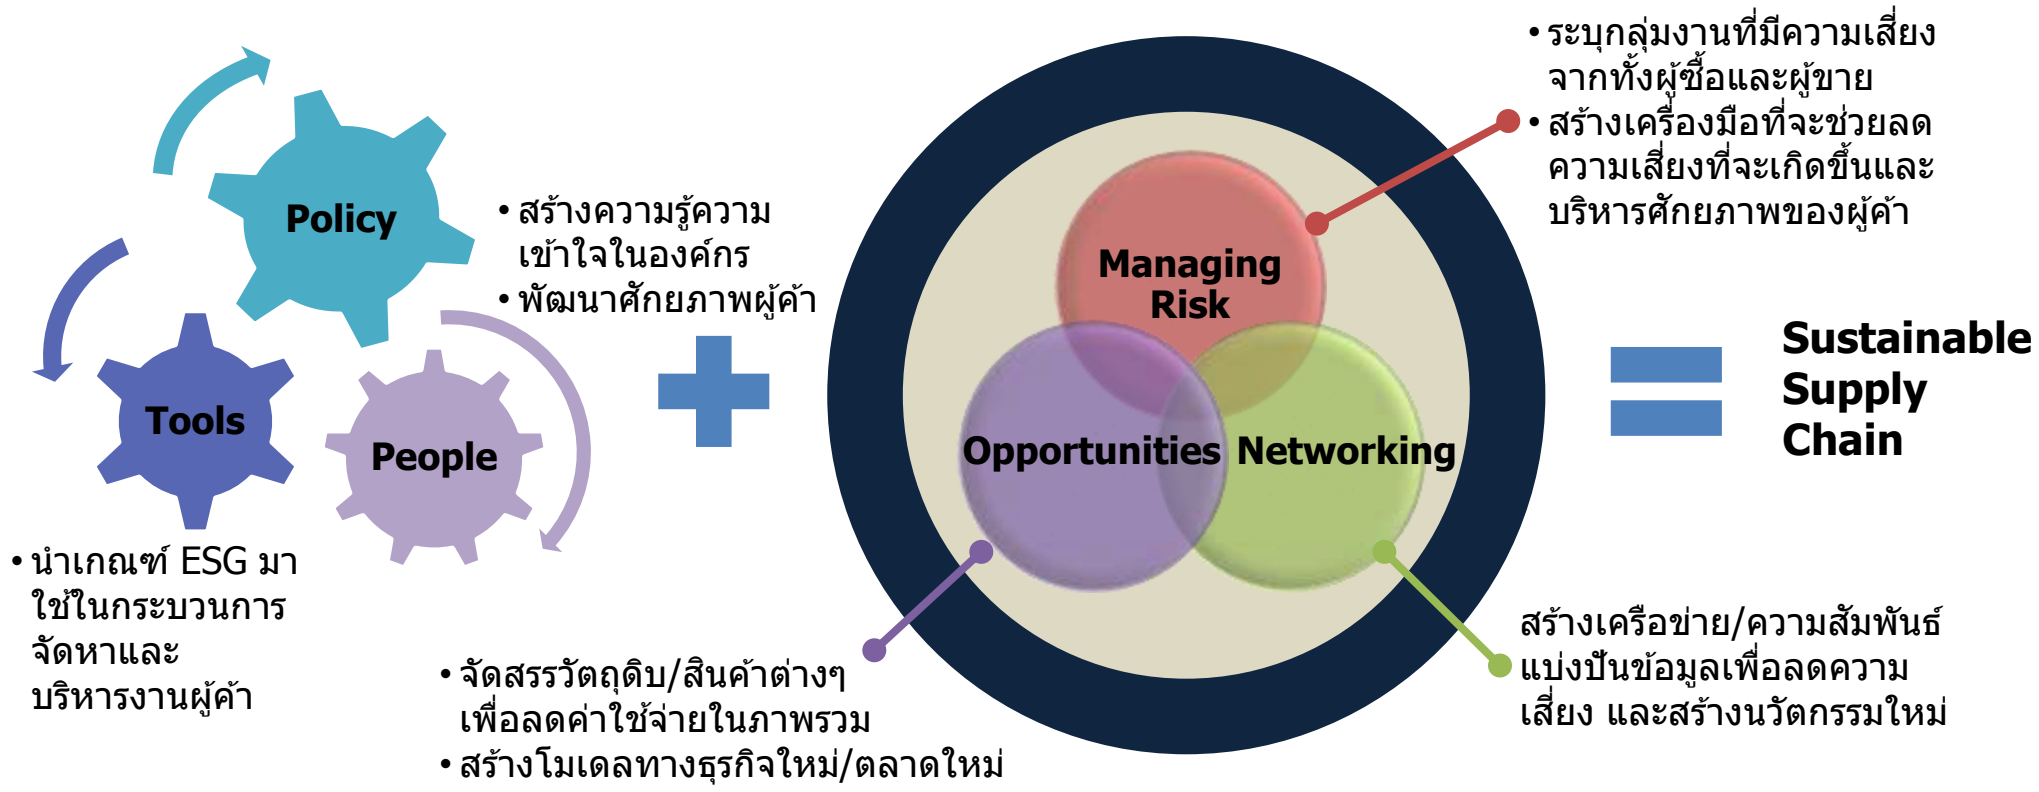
Policy

Tools

People

• สร้างความรู้ความเข้าใจในองค์กร
• พัฒนาศักยภาพผู้ค้า

• นำเกณฑ์ ESG มาใช้ในกระบวนการจัดหาและบริหารงานผู้ค้า

Managing Risk

Opportunities

Networking

• ระบุกลุ่มงานที่มีความเสี่ยงจากทั้งผู้ซื้อและผู้ขาย
• สร้างเครื่องมือที่จะช่วยลดความเสี่ยงที่จะเกิดขึ้นและบริหารศักยภาพของผู้ค้า

Sustainable Supply Chain

• จัดสรรวัตถุดิบ/สินค้าต่างๆ เพื่อลดค่าใช้จ่ายในภาพรวม
• สร้างโมเดลทางธุรกิจใหม่/ตลาดใหม่

สร้างเครือข่าย/ความสัมพันธ์ แบ่งปันข้อมูลเพื่อลดความเสี่ยง และสร้างนวัตกรรมใหม่